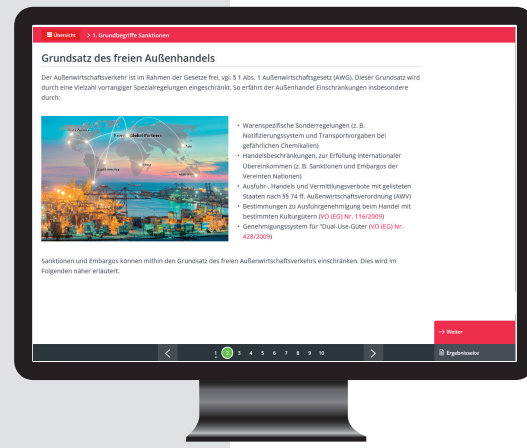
Übersicht > 1. Grundbegriffe Sanktionen

Grundsatz des freien Außenhandels

Der Außenwirtschaftsverkehr ist im Rahmen der Gesetze frei, vgl. § 1 Abs. 1 Außenwirtschaftsgesetz (AWG). Dieser Grundsatz wird durch eine Vielzahl vorrangiger Spezialregelungen eingeschränkt. So erfährt der Außenhandel Einschränkungen insbesondere durch:

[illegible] Global Partners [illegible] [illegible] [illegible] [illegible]

- Warenspezifische Sonderregelungen (z. B. Notifizierungssystem und Transportvorgaben bei gefährlichen Chemikalien)
- Handelsbeschränkungen, zur Erfüllung internationaler Übereinkommen (z. B. Sanktionen und Embargos der Vereinten Nationen)
- Ausfuhr-, Handels und Vermittlungsverbote mit gelisteten Staaten nach §§ 74 ff. Außenwirtschaftsverordnung (AWV)
- Bestimmungen zu Ausfuhrgenehmigung beim Handel mit bestimmten Kulturgütern (VO (EG) Nr. 116/2009)
- Genehmigungssystem für "Dual-Use-Güter (VO (EG) Nr. 428/2009)

Sanktionen und Embargos können mithin den Grundsatz des freien Außenwirtschaftsverkehrs einschränken. Dies wird im Folgenden näher erläutert.

→ Weiter

< 1 2 3 4 5 6 7 8 9 10 >

Ergebnisseite